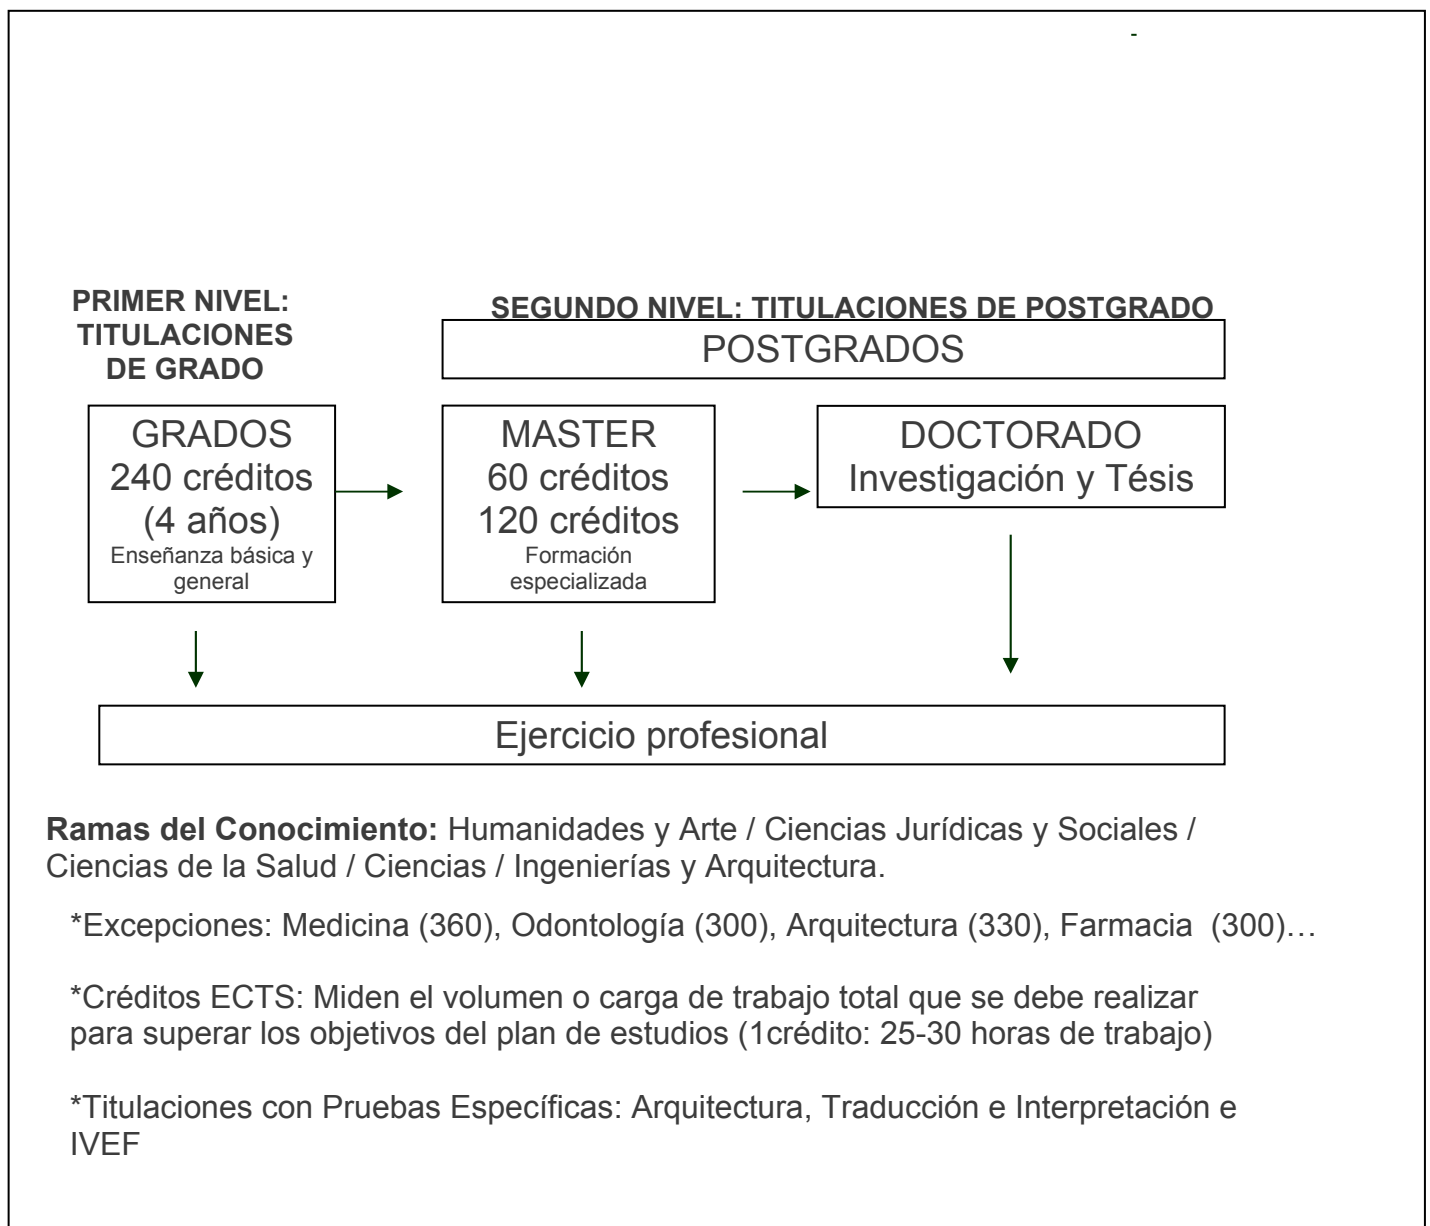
-

PRIMER NIVEL: TITULACIONES DE GRADO

SEGUNDO NIVEL: TITULACIONES DE POSTGRADO

POSTGRADOS

GRADOS
240 créditos
(4 años)
Enseñanza básica y general

MASTER
60 créditos
120 créditos
Formación especializada

DOCTORADO
Investigación y Tésis

Ejercicio profesional

**Ramas del Conocimiento:** Humanidades y Arte / Ciencias Jurídicas y Sociales / Ciencias de la Salud / Ciencias / Ingenierías y Arquitectura.

*Excepciones: Medicina (360), Odontología (300), Arquitectura (330), Farmacia (300)…

*Créditos ECTS: Miden el volumen o carga de trabajo total que se debe realizar para superar los objetivos del plan de estudios (1crédito: 25-30 horas de trabajo)

*Titulaciones con Pruebas Específicas: Arquitectura, Traducción e Interpretación e IVEF